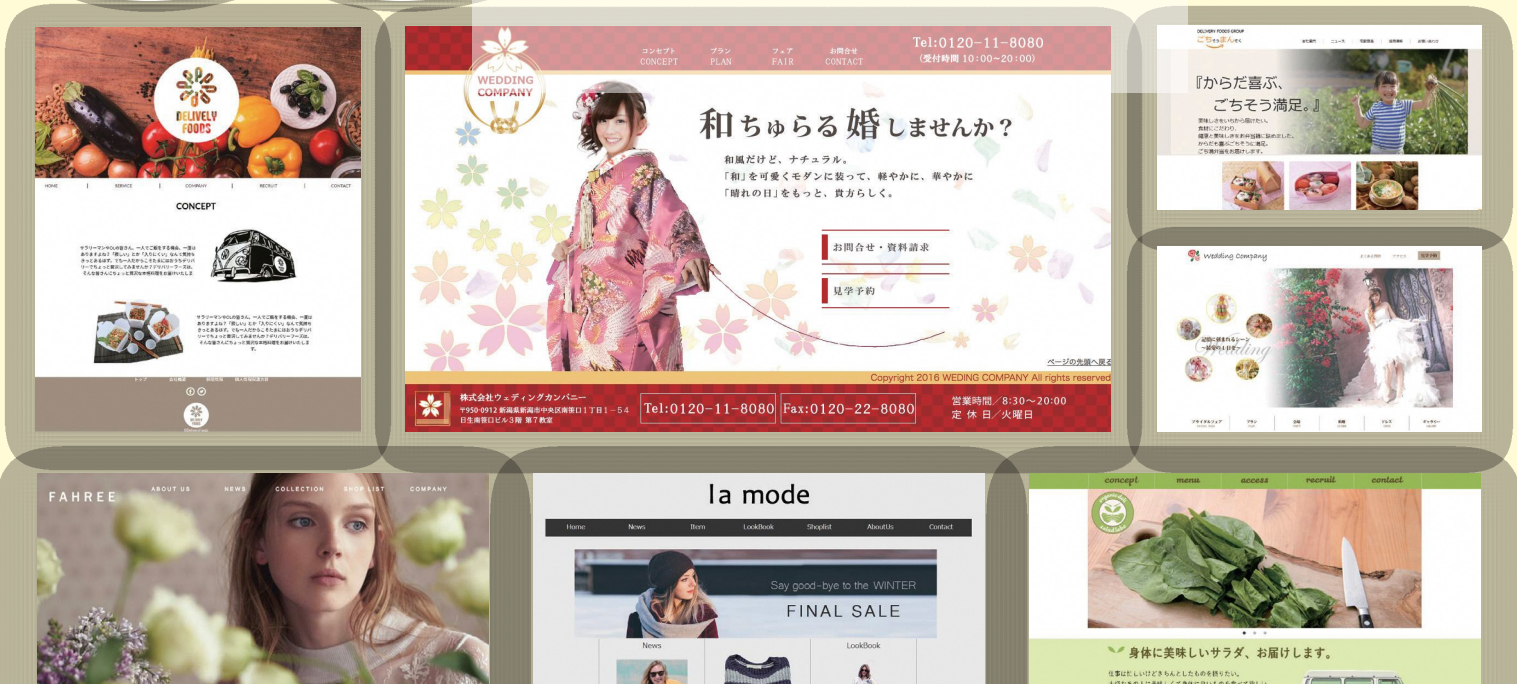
DELIVELY FOODS

HOME | SERVICE | COMPANY | RECRUIT | CONTACT

CONCEPT

WEDDING COMPANY

コンセプト CONCEPT　プラン PLAN　フェア FAIR　お問合せ CONTACT

Tel:0120-11-8080
(受付時間 10:00~20:00)

和ちゅらる婚しませんか？

和風だけど、ナチュラル。
「和」を可愛くモダンに装って、軽やかに、華やかに
「晴れの日」をもっと、貴方らしく。

お問合せ・資料請求

見学予約

ページの先頭へ戻る

Copyright 2016 WEDING COMPANY All rights reserved

株式会社ウェディングカンパニー
〒950-0912 新潟県新潟市中央区南笹口1丁目1-54
日生南笹口ビル3階 第7教室

Tel:0120-11-8080　Fax:0120-22-8080

営業時間／8:30~20:00
定 休 日／火曜日

DELIVERY FOODS GROUP

『からだ喜ぶ、
ごちそう満足。』

Wedding Company

FAHREE

ABOUT US　NEWS　COLLECTION　SHOP LIST　COMPANY

la mode

Home　News　Item　LookBook　Shoplist　AboutUs　Contact

Say good-bye to the WINTER
FINAL SALE

News　LookBook

concept　menu　access　recruit　contact

身体に美味しいサラダ、お届けします。